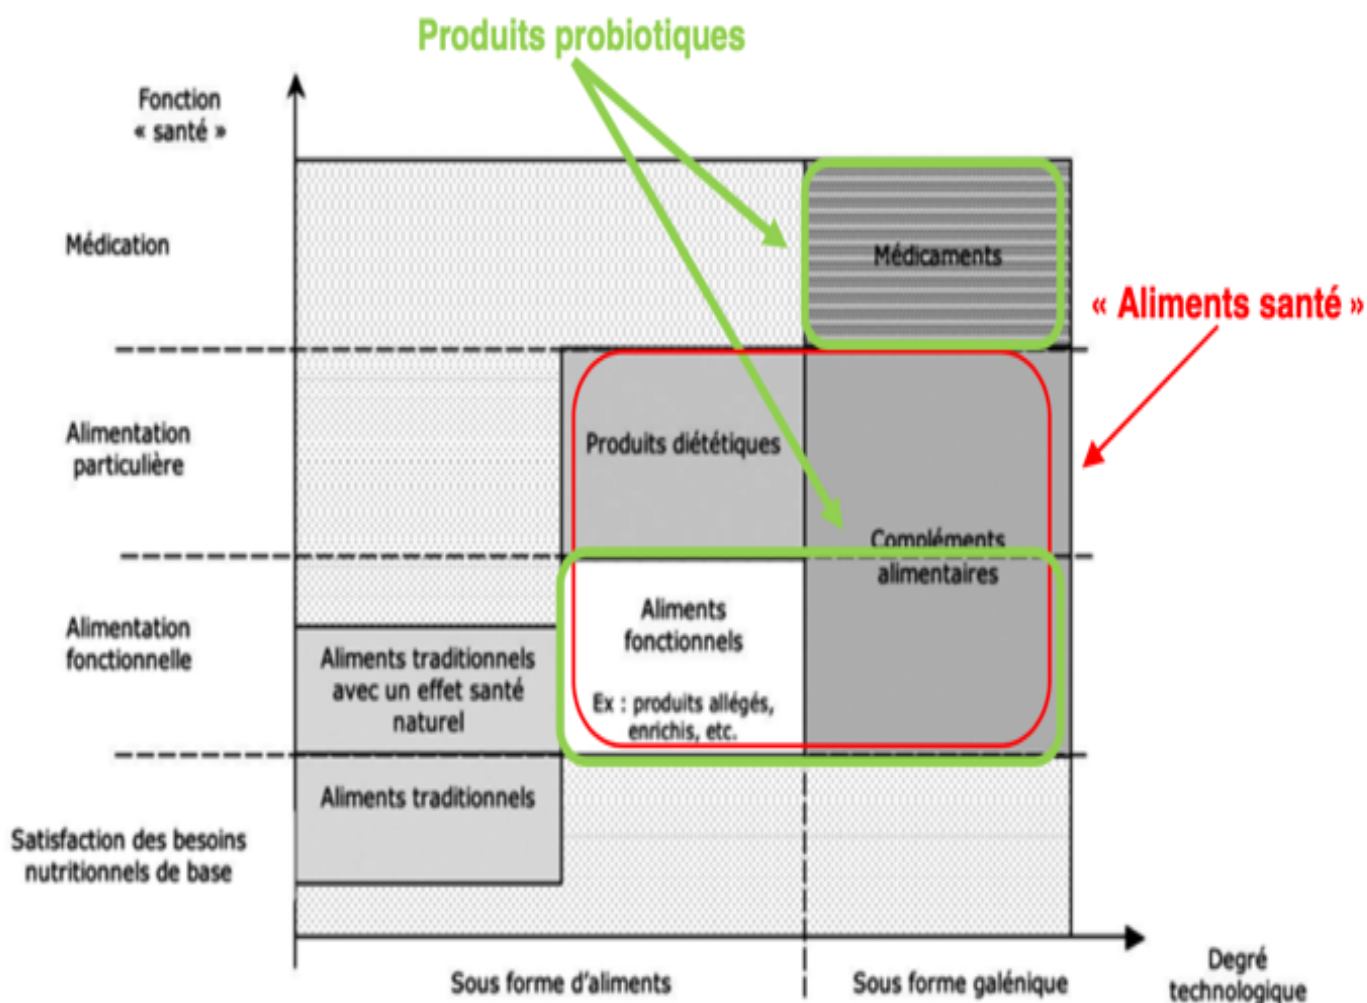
Produits probiotiques

Fonction « santé »

Médication

Médicaments

« Aliments santé »

Alimentation particulière

Produits diététiques

Compléments alimentaires

Alimentation fonctionnelle

Aliments traditionnels avec un effet santé naturel

Aliments fonctionnels

Ex : produits allégés, enrichis, etc.

Aliments traditionnels

Satisfaction des besoins nutritionnels de base

Sous forme d'aliments

Sous forme galénique

Degré technologique